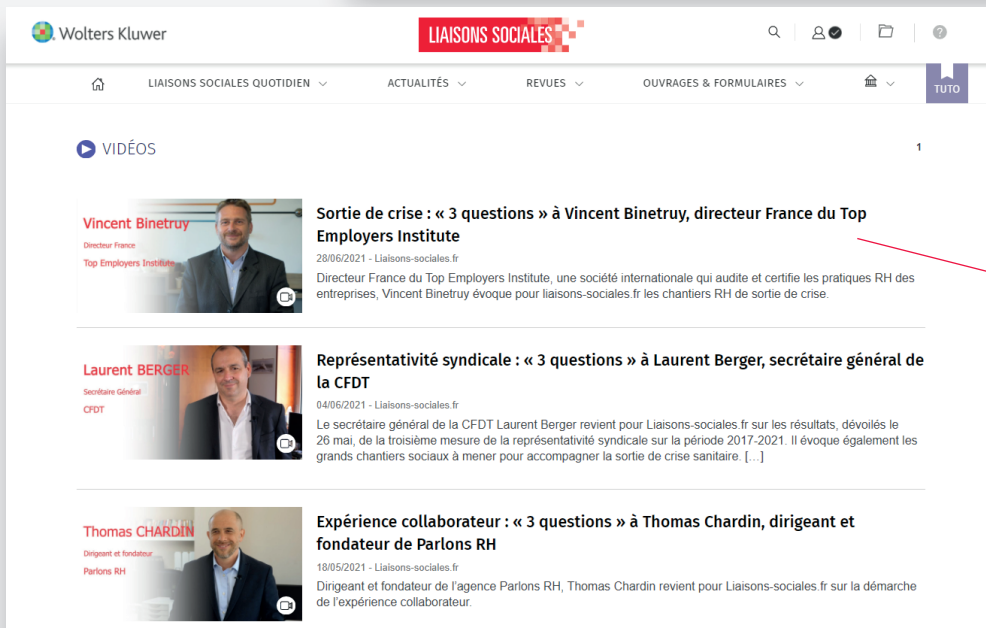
Wolters Kluwer

LIAISONS SOCIALES

LIAISONS SOCIALES QUOTIDIEN ACTUALITÉS REVUES OUVRAGES & FORMULAIRES

TUTO

VIDÉOS

1

Vincent Binetruy
Directeur France
Top Employers Institute

Sortie de crise : « 3 questions » à Vincent Binetruy, directeur France du Top Employers Institute

28/06/2021 - Liaisons-sociales.fr

Directeur France du Top Employers Institute, une société internationale qui audite et certifie les pratiques RH des entreprises, Vincent Binetruy évoque pour liaisons-sociales.fr les chantiers RH de sortie de crise.

Laurent BERGER
Secrétaire Général
CFDT

Représentativité syndicale : « 3 questions » à Laurent Berger, secrétaire général de la CFDT

04/06/2021 - Liaisons-sociales.fr

Le secrétaire général de la CFDT Laurent Berger revient pour Liaisons-sociales.fr sur les résultats, dévoilés le 26 mai, de la troisième mesure de la représentativité syndicale sur la période 2017-2021. Il évoque également les grands chantiers sociaux à mener pour accompagner la sortie de crise sanitaire. [...]

Thomas CHARDIN
Dirigeant et fondateur
Parlons RH

Expérience collaborateur : « 3 questions » à Thomas Chardin, dirigeant et fondateur de Parlons RH

18/05/2021 - Liaisons-sociales.fr

Dirigeant et fondateur de l'agence Parlons RH, Thomas Chardin revient pour Liaisons-sociales.fr sur la démarche de l'expérience collaborateur.